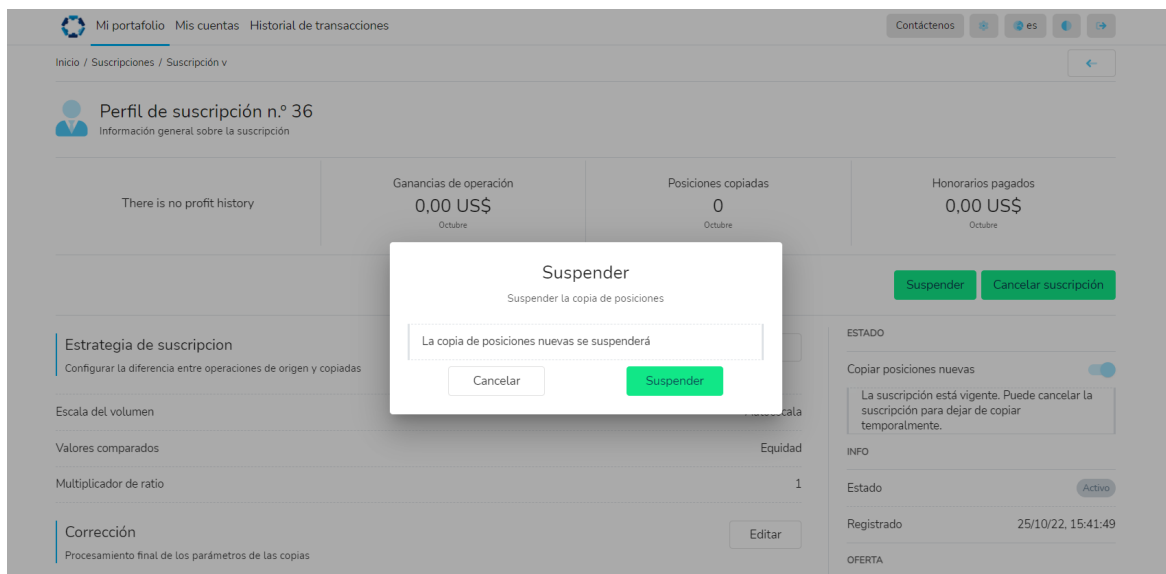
Mi portafolio Mis cuentas Historial de transacciones

Contáctenos es

Inicio / Suscripciones / Suscripción v

Perfil de suscripción n.º 36
Información general sobre la suscripción

There is no profit history

Ganancias de operación
0,00 US$
Octubre

Posiciones copiadas
0
Octubre

Honorarios pagados
0,00 US$
Octubre

Suspender
Suspender la copia de posiciones

La copia de posiciones nuevas se suspenderá

Cancelar
Suspender

Suspender
Cancelar suscripción

Estrategia de suscripcion
Configurar la diferencia entre operaciones de origen y copiadas

Escala del volumen
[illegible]scala

Valores comparados
Equidad

Multiplicador de ratio
1

Corrección
Procesamiento final de los parámetros de las copias

Editar

ESTADO

Copiar posiciones nuevas

La suscripción está vigente. Puede cancelar la suscripción para dejar de copiar temporalmente.

INFO

Estado
Activo

Registrado
25/10/22, 15:41:49

OFERTA